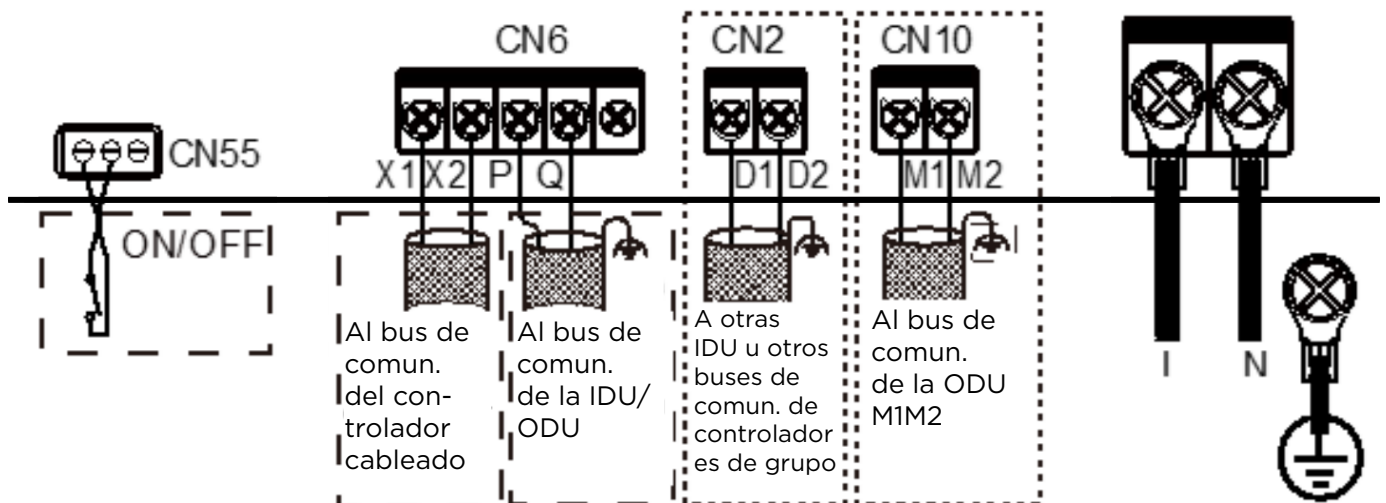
CN6

CN2

CN10

CN55

X1 X2 P Q

D1 D2

M1 M2

ON/OFF

Al bus de comun. del controlador cableado

Al bus de comun. de la IDU/ ODU

A otras IDU u otros buses de comun. de controlador es de grupo

Al bus de comun. de la ODU M1M2

L

N